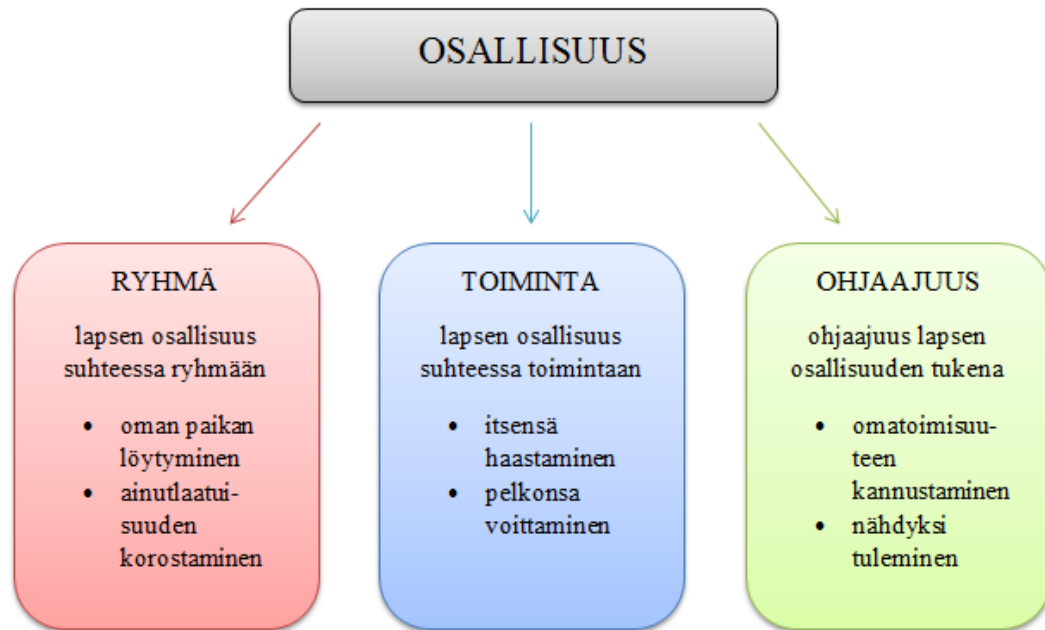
OSALLISUUS

RYHMÄ

lapsen osallisuus suhteessa ryhmään

- oman paikan löytyminen
- ainutlaatuisuuden korostaminen

TOIMINTA

lapsen osallisuus suhteessa toimintaan

- itsensä haastaminen
- pelkonsa voittaminen

OHJAAJUUS

ohjaajuus lapsen osallisuuden tukena

- omatoimisuuteen kannustaminen
- nähdyksi tuleminen